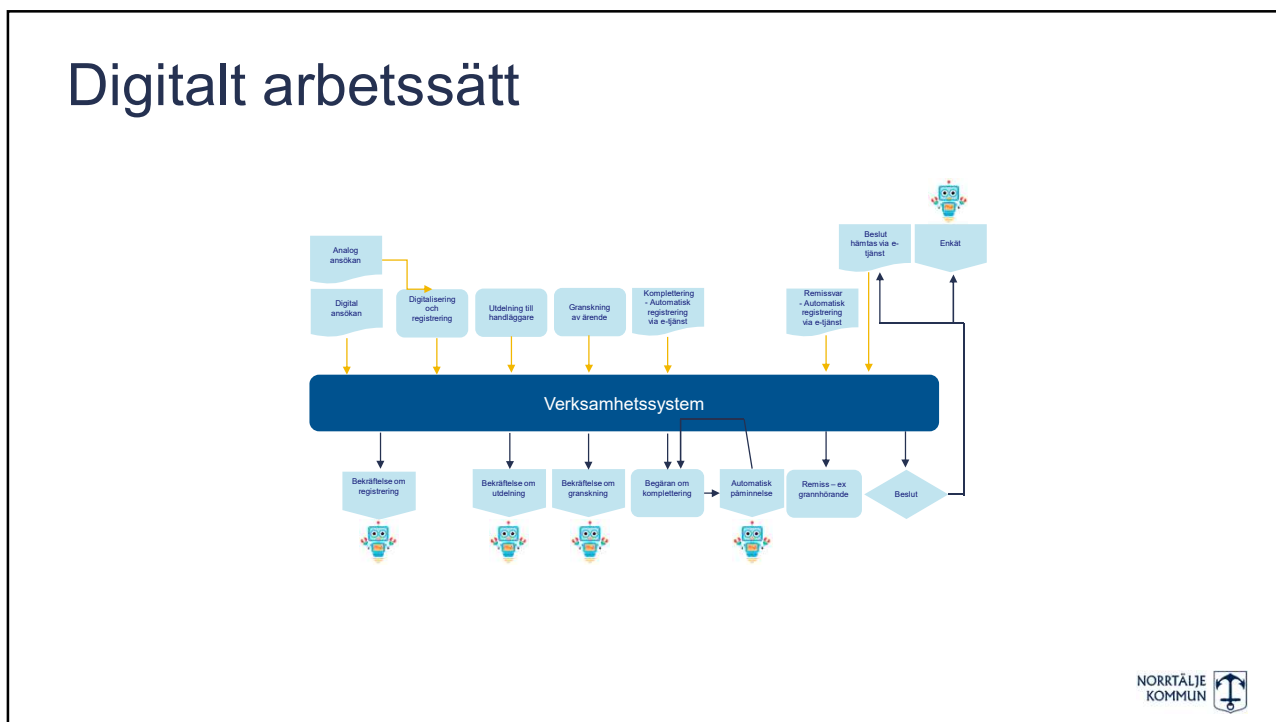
Digitalt arbetssätt

Analog ansökan

Digital ansökan

Digitalisering och registrering

Utdelning till handläggare

Granskning av ärende

Komplettering - Automatisk registrering via e-tjänst

Remissvar - Automatisk registrering via e-tjänst

Beslut hämtas via e-tjänst

Enkät

Verksamhetssystem

Bekräftelse om registrering

Bekräftelse om utdelning

Bekräftelse om granskning

Begäran om komplettering

Automatisk påminnelse

Remiss – ex grannhörande

Beslut

NORRTÄLJE KOMMUN